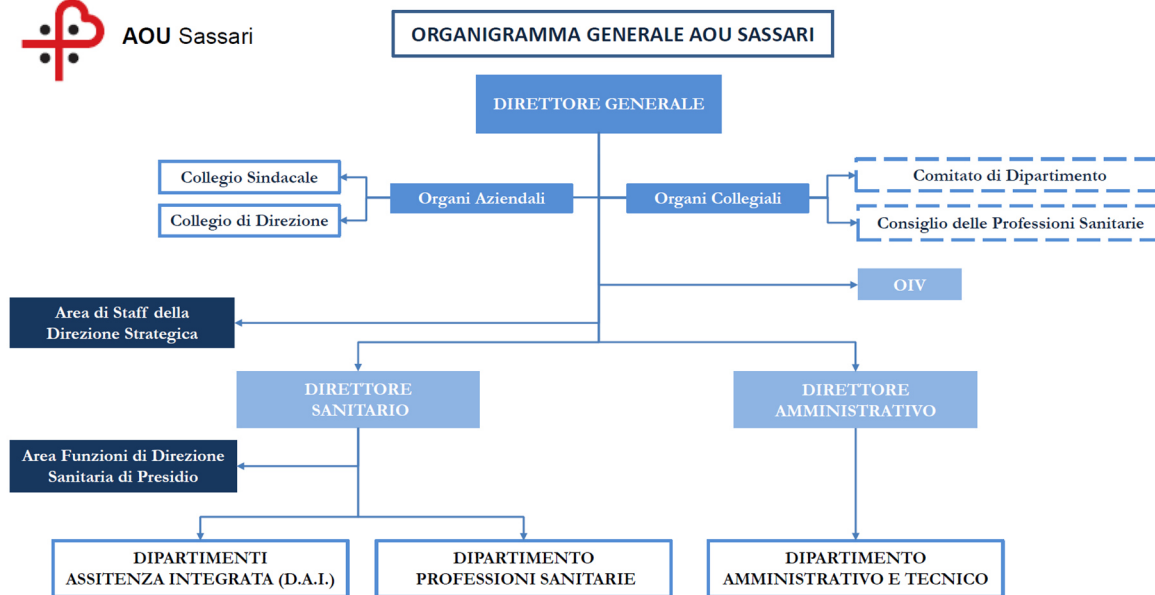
AOU Sassari

ORGANIGRAMMA GENERALE AOU SASSARI

DIRETTORE GENERALE

Collegio Sindacale

Collegio di Direzione

Organi Aziendali

Organi Collegiali

Comitato di Dipartimento

Consiglio delle Professioni Sanitarie

OIV

Area di Staff della Direzione Strategica

DIRETTORE SANITARIO

DIRETTORE AMMINISTRATIVO

Area Funzioni di Direzione Sanitaria di Presidio

DIPARTIMENTI ASSITENZA INTEGRATA (D.A.I.)

DIPARTIMENTO PROFESSIONI SANITARIE

DIPARTIMENTO AMMINISTRATIVO E TECNICO